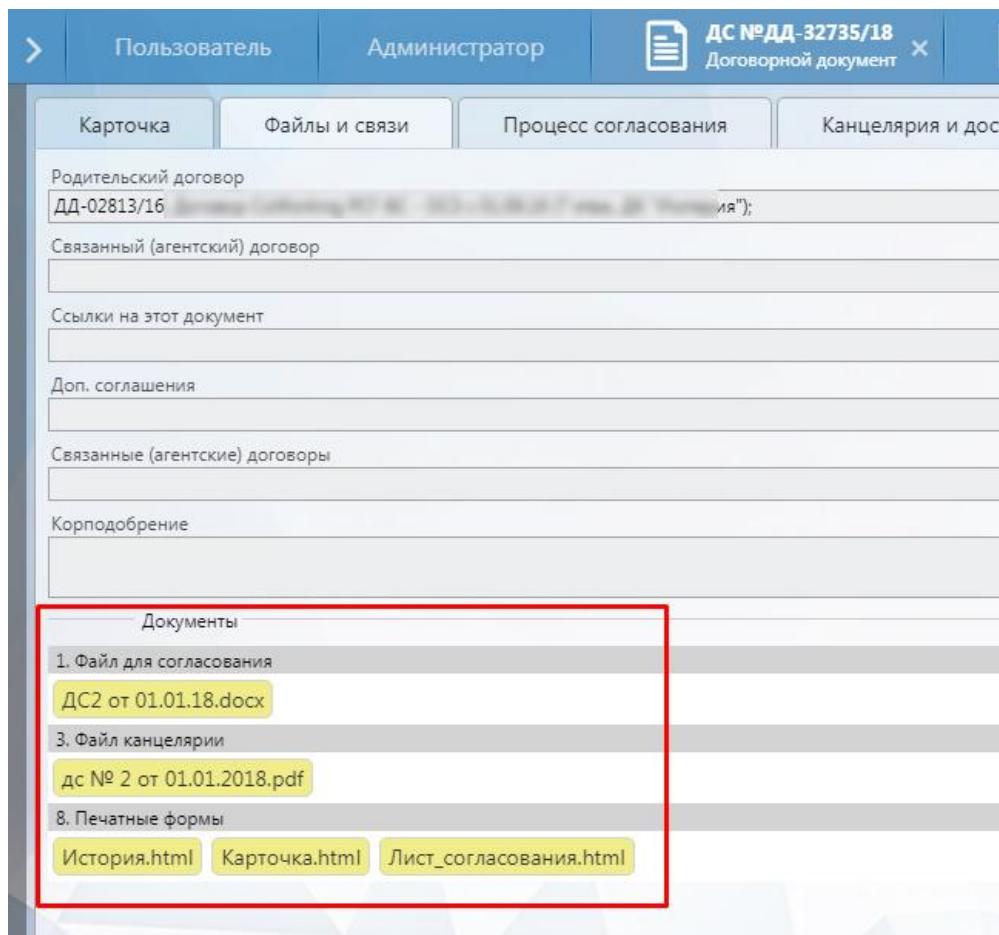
Пользователь
Администратор
ДС №ДД-32735/18
Договорной документ
×

Карточка
Файлы и связи
Процесс согласования
Канцелярия и дос

Родительский договор
ДД-02813/16 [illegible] ия");

Связанный (агентский) договор

Ссылки на этот документ

Доп. соглашения

Связанные (агентские) договоры

Корподобрение

Документы

1. Файл для согласования
ДС2 от 01.01.18.docx

3. Файл канцелярии
дс № 2 от 01.01.2018.pdf

8. Печатные формы
История.html
Карточка.html
Лист_согласования.html